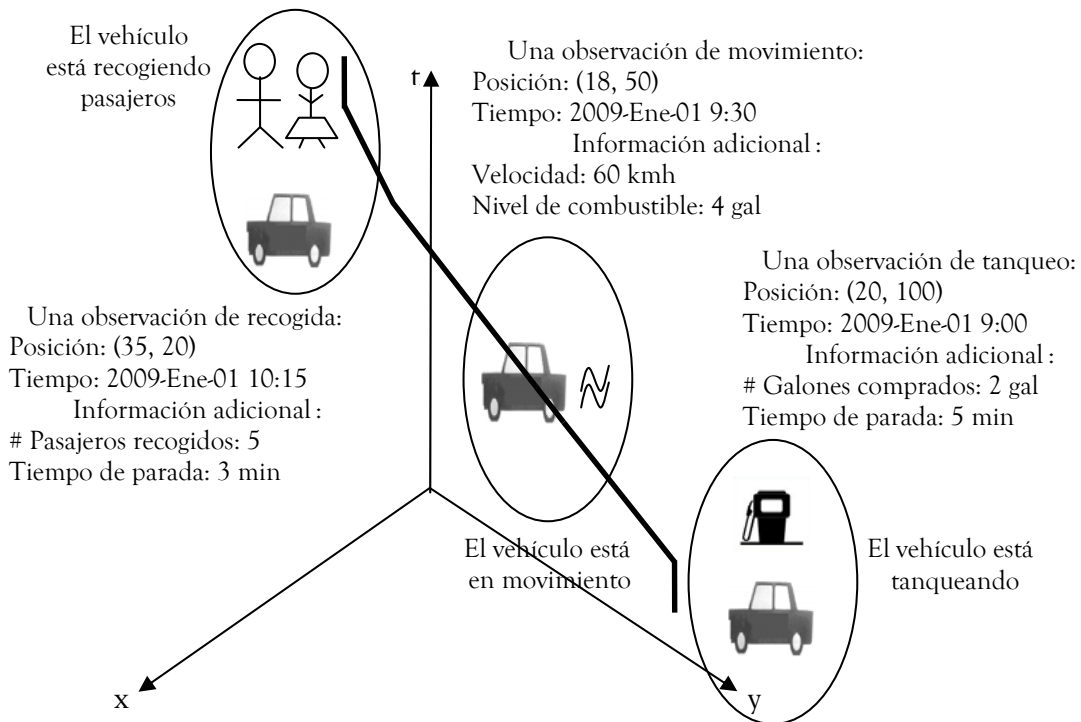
El vehículo está recogiendo pasajeros

t

Una observación de movimiento:
Posición: (18, 50)
Tiempo: 2009-Ene-01 9:30
Información adicional :
Velocidad: 60 kmh
Nivel de combustible: 4 gal

Una observación de tanqueo:
Posición: (20, 100)
Tiempo: 2009-Ene-01 9:00
Información adicional :
# Galones comprados: 2 gal
Tiempo de parada: 5 min

Una observación de recogida:
Posición: (35, 20)
Tiempo: 2009-Ene-01 10:15
Información adicional :
# Pasajeros recogidos: 5
Tiempo de parada: 3 min

El vehículo está en movimiento

El vehículo está tanqueando

x

y